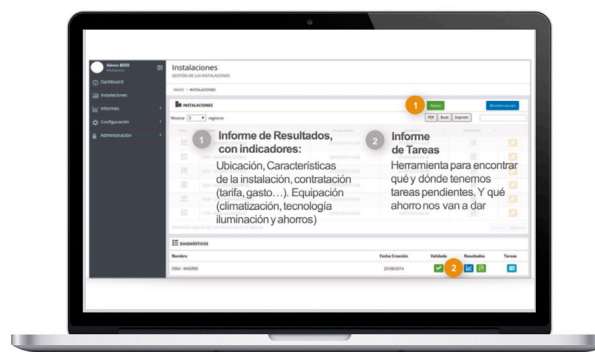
Admin BOS

Dashboard

Instalaciones

Informes

Configuración

Administración

Instalaciones

GESTIÓN DE LAS INSTALACIONES

INICIO > INSTALACIONES

INSTALACIONES

1

Nueva

Mantenimiento

Mostrar 5 registros

PDF Excel Imprimir

1 Informe de Resultados, con indicadores:

Ubicación, Características de la instalación, contratación (tarifa, gasto…). Equipación (climatización, tecnología iluminación y ahorros)

2 Informe de Tareas

Herramienta para encontrar qué y dónde tenemos tareas pendientes. Y qué ahorro nos van a dar

DIAGNÓSTICOS

| Nombre | Fecha Creación | Validado | Resultados | Tareas |
|---|---|---|---|---|
| SIM - MADRID | 25/06/2014 | 2 | | |